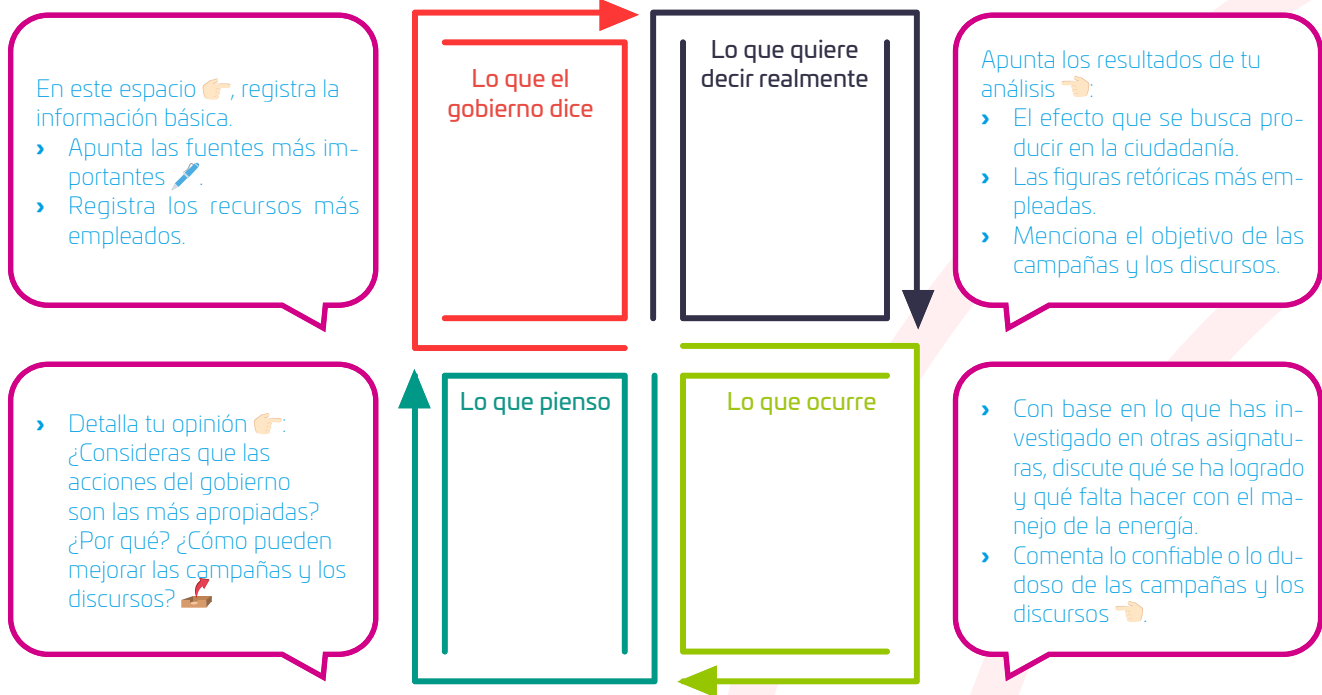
En este espacio 👉, registra la información básica.
› Apunta las fuentes más importantes 🖊.
› Registra los recursos más empleados.

Lo que el gobierno dice

Lo que quiere decir realmente

Apunta los resultados de tu análisis 👈:
› El efecto que se busca producir en la ciudadanía.
› Las figuras retóricas más empleadas.
› Menciona el objetivo de las campañas y los discursos.

› Detalla tu opinión 👉: ¿Consideras que las acciones del gobierno son las más apropiadas? ¿Por qué? ¿Cómo pueden mejorar las campañas y los discursos? 📥

Lo que pienso

Lo que ocurre

› Con base en lo que has investigado en otras asignaturas, discute qué se ha logrado y qué falta hacer con el manejo de la energía.
› Comenta lo confiable o lo dudoso de las campañas y los discursos 👈.